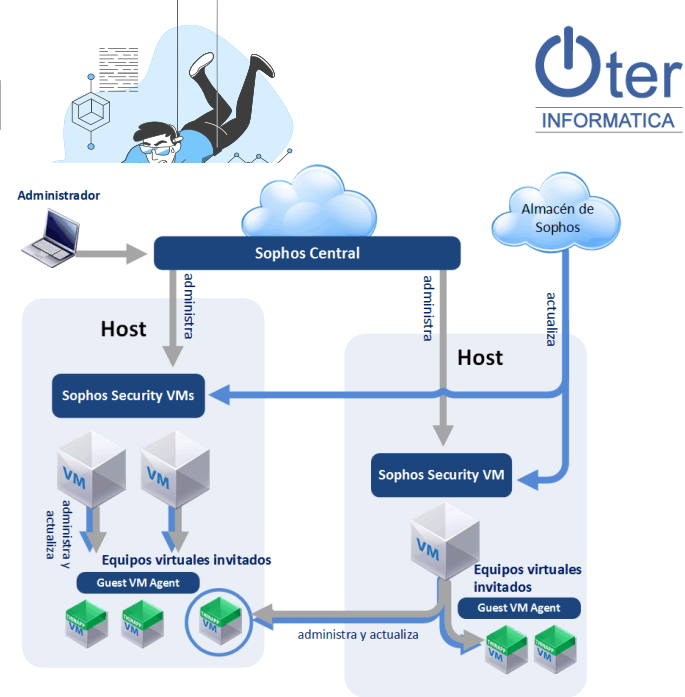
Oter
INFORMATICA

Administrador

Sophos Central

Almacén de Sophos

administra

administra

actualiza

Host

Host

Sophos Security VMs

Sophos Security VM

VM

VM

VM

administra y actualiza

Equipos virtuales invitados

Guest VM Agent

VM

VM

VM

Equipos virtuales invitados

Guest VM Agent

administra y actualiza

VM

VM